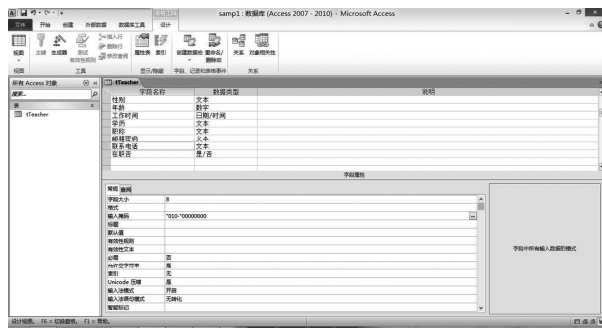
samp1 : 数据库 (Access 2007 - 2010) - Microsoft Access

文件 开始 创建 外部数据 数据库工具 设计

视图 主键 生成器 测试 有效性规则 插入行 删除行 修改查阅 属性表 索引 创建数据宏 重命名/删除宏 关系 对象相关性

视图 工具 显示/隐藏 字段、记录和表格事件 关系

所有 Access 对象

搜索...

表

tTeacher

tTeacher

| 字段名称 | 数据类型 | 说明 |
|---|---|---|
| 性别 | 文本 | |
| 年龄 | 数字 | |
| 工作时间 | 日期/时间 | |
| 学历 | 文本 | |
| 职称 | 文本 | |
| 邮箱密码 | 文本 | |
| 联系电话 | 文本 | |
| 在职否 | 是/否 | |

字段属性

常规 查阅

| | |
|---|---|
| 字段大小 | 8 |
| 格式 | |
| 输入掩码 | "010-"00000000 |
| 标题 | |
| 默认值 | |
| 有效性规则 | |
| 有效性文本 | |
| 必需 | 否 |
| 允许空字符串 | 是 |
| 索引 | 无 |
| Unicode 压缩 | 是 |
| 输入法模式 | 开启 |
| 输入法语句模式 | 无转化 |
| 智能标记 | |

字段中所有输入数据的模式

设计视图。 F6 = 切换窗格。 F1 = 帮助。